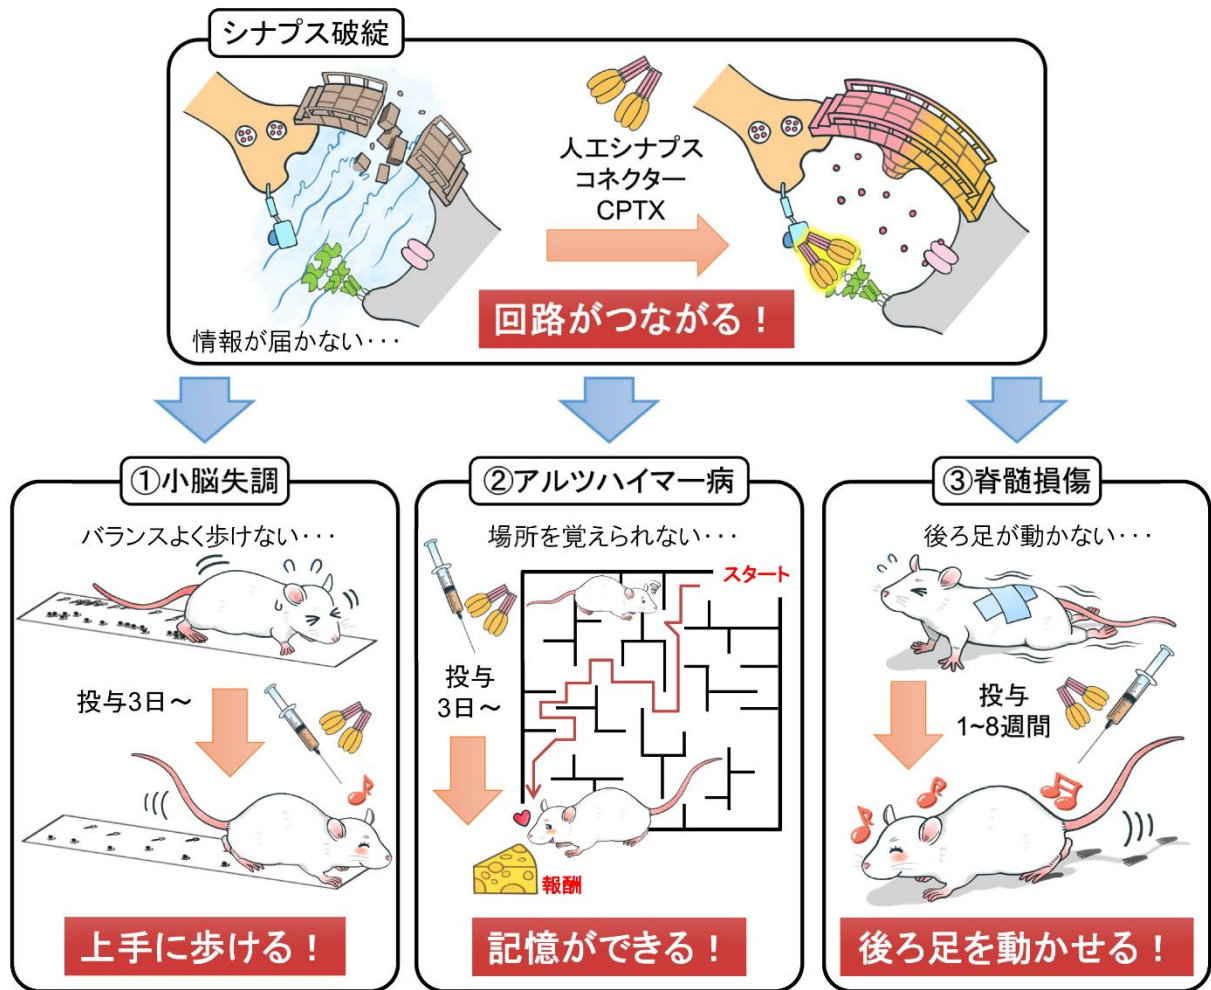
シナプス破綻

人工シナプス
コネクター
CPTX

情報が届かない・・・

回路がつながる！

①小脳失調

バランスよく歩けない・・・

投与3日～

上手に歩ける！

②アルツハイマー病

場所を覚えられない・・・

スタート

投与
3日～

報酬

記憶ができる！

③脊髄損傷

後ろ足が動かない・・・

投与
1~8週間

後ろ足を動かせる！